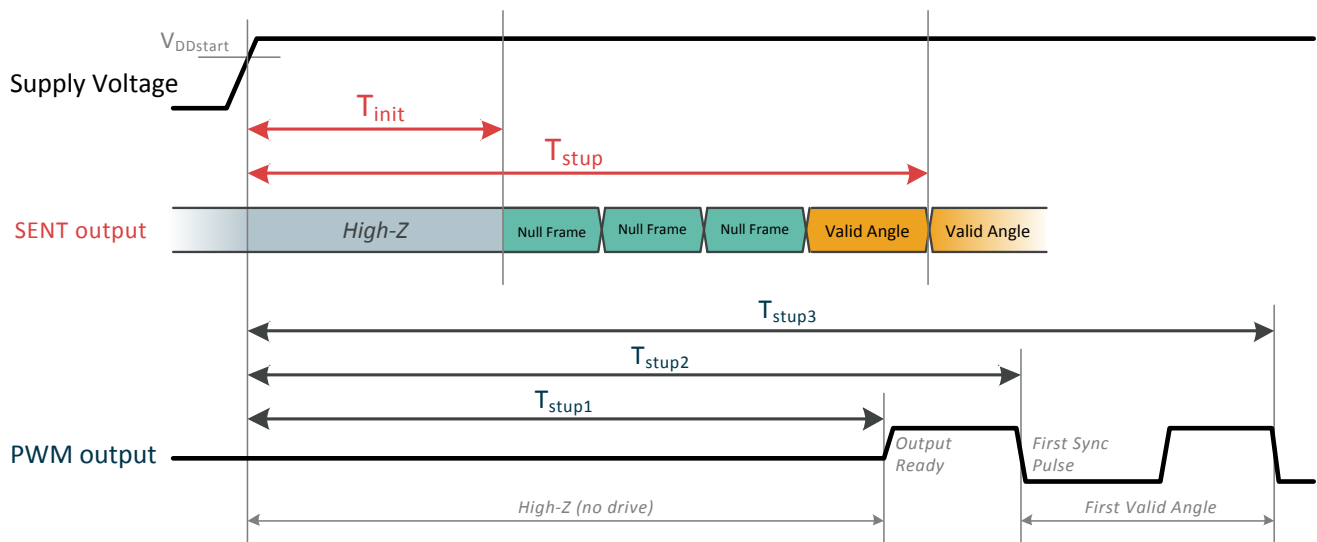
$V_{DDstart}$

Supply Voltage

$T_{init}$

$T_{stup}$

SENT output

High-Z

Null Frame

Null Frame

Null Frame

Valid Angle

Valid Angle

$T_{stup3}$

$T_{stup2}$

$T_{stup1}$

PWM output

Output Ready

First Sync Pulse

High-Z (no drive)

First Valid Angle